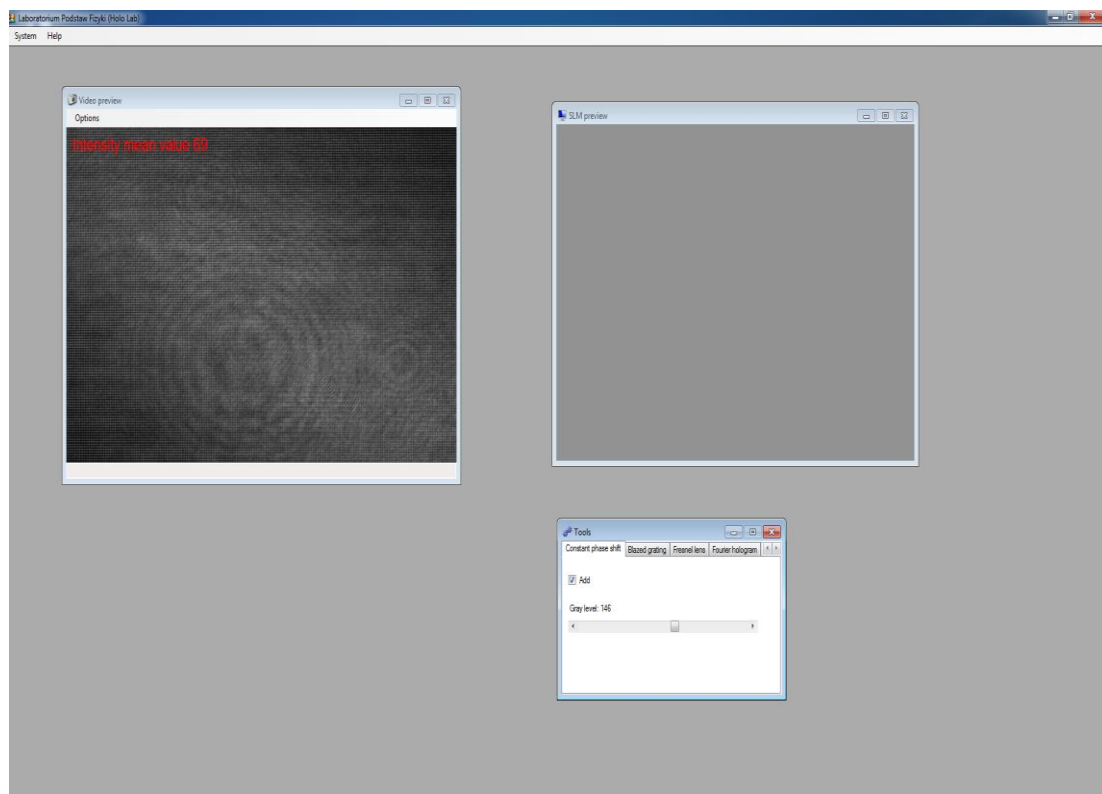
Laboratorium Podstaw Fizyki (Holo Lab)

System Help

Video preview

Options

Intensity mean value 69

SLM preview

Tools

Constant phase shift | Blazed grating | Fresnel lens | Fourier hologram

Add

Gray level: 146